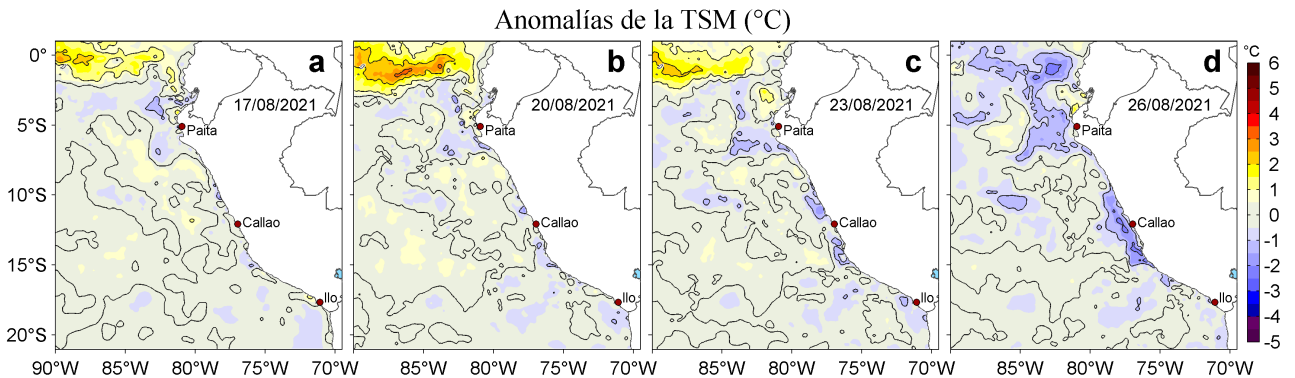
Anomalías de la TSM (°C)

a
17/08/2021
Paita
Callao
Ilo

b
20/08/2021
Paita
Callao
Ilo

c
23/08/2021
Paita
Callao
Ilo

d
26/08/2021
Paita
Callao
Ilo

0°
5°S
10°S
15°S
20°S

90°W 85°W 80°W 75°W 70°W
85°W 80°W 75°W 70°W
85°W 80°W 75°W 70°W
85°W 80°W 75°W 70°W

°C
6
5
4
3
2
1
0
-1
-2
-3
-4
-5